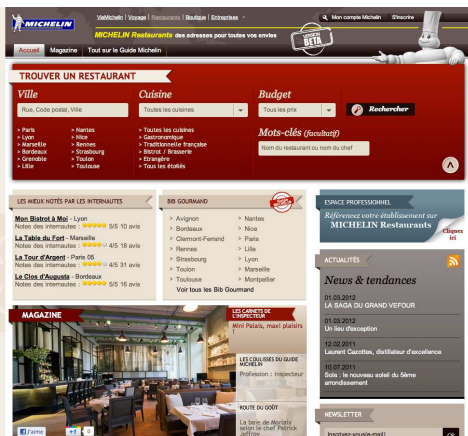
MICHELIN

ViaMichelin | Voyage | Restaurants | Boutique | Entreprises

Mon compte Michelin | S'inscrire

MICHELIN Restaurants des adresses pour toutes vos envies

VERSION BETA

Accueil | Magazine | Tout sur le Guide Michelin

TROUVER UN RESTAURANT

Ville
Rue, Code postal, Ville

Cuisine
Toutes les cuisines

Budget
Tous les prix

Rechercher

> Paris
> Lyon
> Marseille
> Bordeaux
> Grenoble
> Lille

> Nantes
> Nice
> Rennes
> Strasbourg
> Toulon
> Toulouse

> Toutes les cuisines
> Gastronomique
> Traditionnelle française
> Bistrot / Brasserie
> Etrangère
> Tous les étoilés

Mots-clés (facultatif)
Nom du restaurant ou nom du chef

LES MIEUX NOTÉS PAR LES INTERNAUTES

Mon Bistrot à Moi - Lyon
Notes des internautes : 5/5 10 avis

La Table du Fort - Marseille
Notes des internautes : 4/5 18 avis

La Tour d'Argent - Paris 05
Notes des internautes : 4/5 31 avis

Le Clos d'Augusta - Bordeaux
Notes des internautes : 5/5 16 avis

BIB GOURMAND

> Avignon
> Bordeaux
> Clermont-Ferrand
> Rennes
> Strasbourg
> Toulon
> Toulouse

> Nantes
> Nice
> Paris
> Lille
> Lyon
> Marseille
> Montpellier

Voir tous les Bib Gourmand

ESPACE PROFESSIONNEL

Référencez votre établissement sur MICHELIN Restaurants

Cliquez ici

ACTUALITÉS

News & tendances

01.03.2012
LA SAGA DU GRAND VEFOUR

01.03.2012
Un lieu d'exception

12.02.2011
Laurent Cazottes, distillateur d'excellence

10.07.2011
Sola : le nouveau soleil du 5ème arrondissement

MAGAZINE

LES CARNETS DE L'INSPECTEUR
Mini Palais, maxi plaisirs

LES COULISSES DU GUIDE MICHELIN
Profession : inspecteur

ROUTE DU GOÛT
La bière de Morlaix selon le chef Patrick Jeffroy

J'aime

NEWSLETTER

Inscrivez-vous e-mail